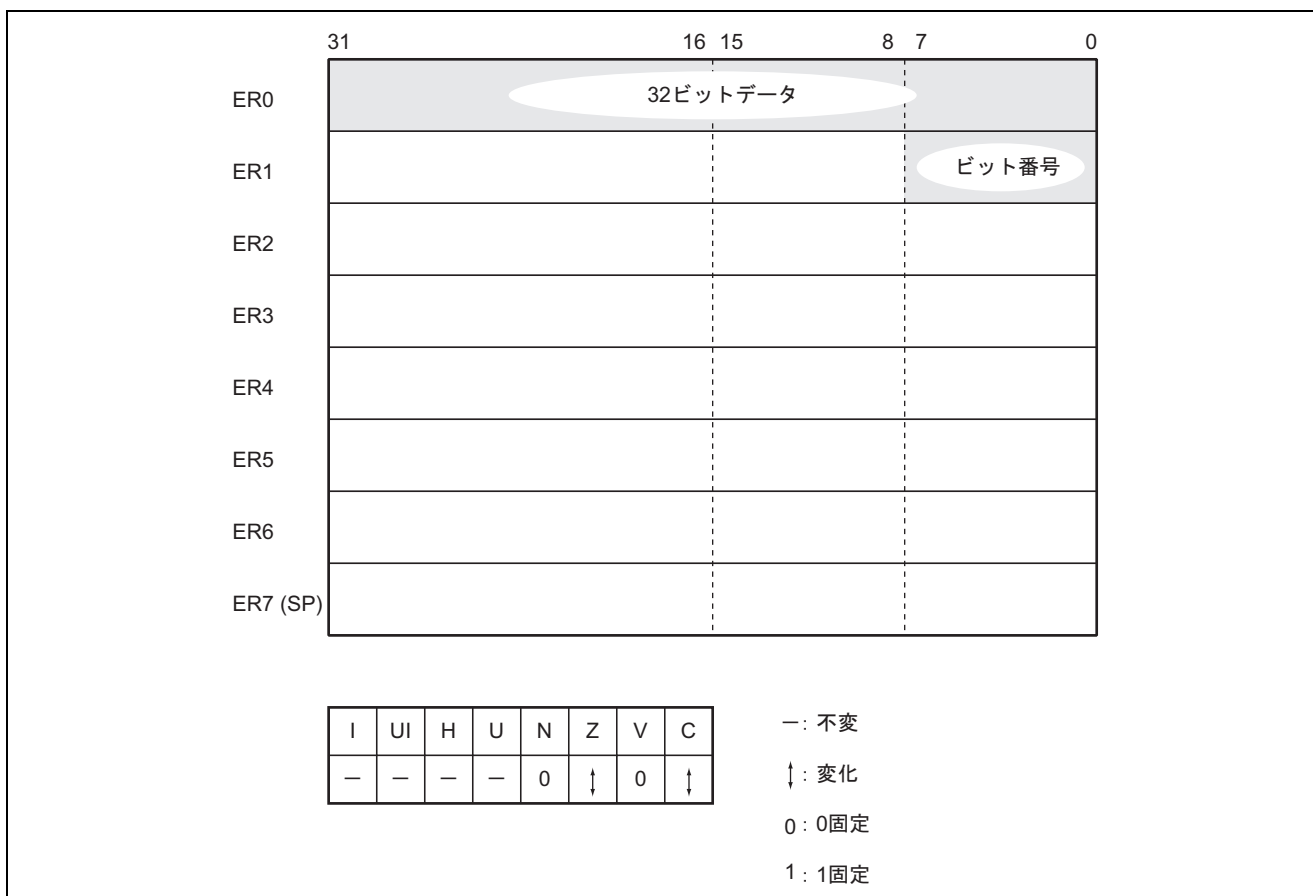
31 16 15 8 7 0

ER0 32ビットデータ

ER1 ビット番号

ER2

ER3

ER4

ER5

ER6

ER7 (SP)

| I | UI | H | U | N | Z | V | C |
|---|---|---|---|---|---|---|---|
| — | — | — | — | 0 | ↕ | 0 | ↕ |

—: 不変

↕: 変化

0: 0固定

1: 1固定